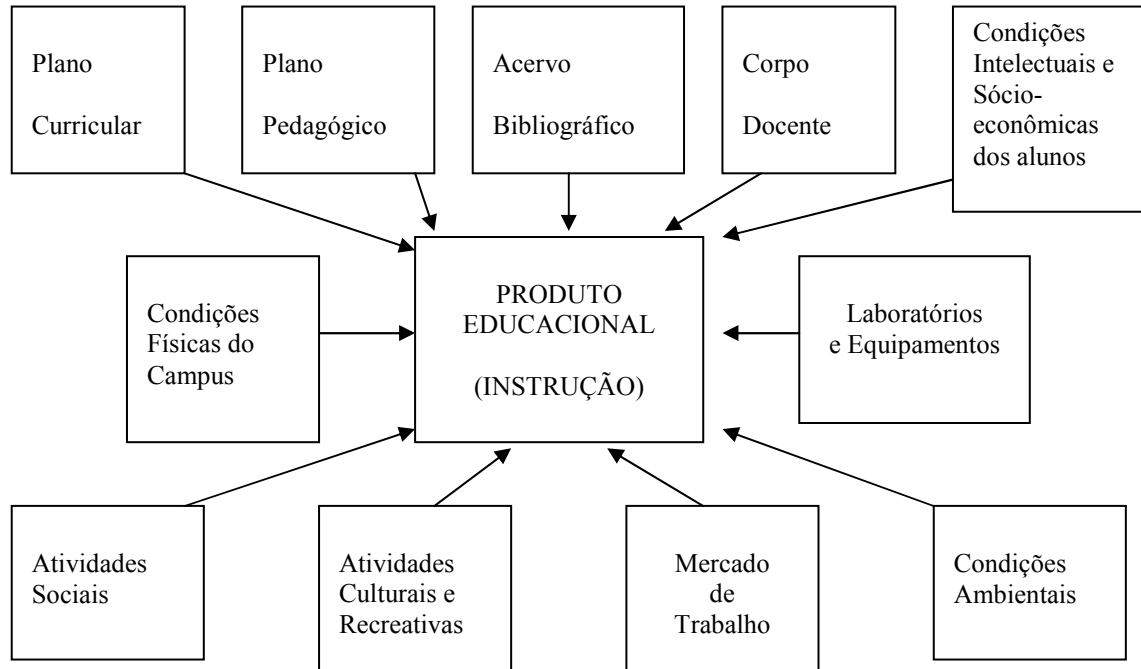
Plano Curricular

Plano Pedagógico

Acervo Bibliográfico

Corpo Docente

Condições Intelectuais e Sócio-econômicas dos alunos

Condições Físicas do Campus

PRODUTO EDUCACIONAL

(INSTRUÇÃO)

Laboratórios e Equipamentos

Atividades Sociais

Atividades Culturais e Recreativas

Mercado de Trabalho

Condições Ambientais